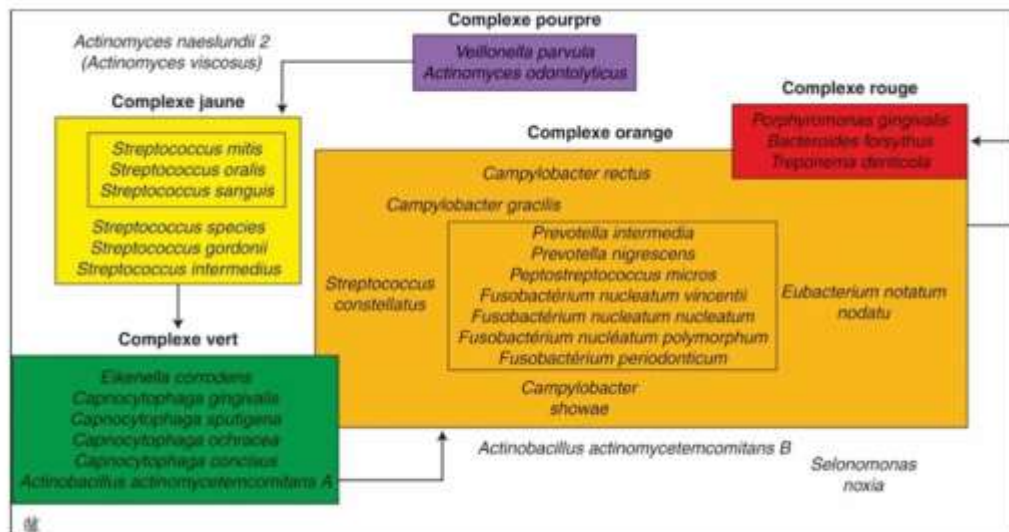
Complexe pourpre

Actinomyces naeslundii 2
(Actinomyces viscosus)

Veillonella parvula
Actinomyces odontolyticus

Complexe jaune

Streptococcus mitis
Streptococcus oralis
Streptococcus sanguis

Streptococcus species
Streptococcus gordonii
Streptococcus intermedius

Complexe rouge

Porphyromonas gingivalis
Bacteroides forsythus
Treponema denticola

Complexe orange

Campylobacter rectus

Campylobacter gracilis

Streptococcus constellatus

Prevotella intermedia
Prevotella nigrescens
Peptostreptococcus micros
Fusobactérium nucleatum vincentii
Fusobactérium nucleatum nucleatum
Fusobactérium nucléatum polymorphum
Fusobactérium periodonticum

Eubacterium notatum nodatu

Campylobacter showae

Complexe vert

Eikenella corrodens
Capnocytophaga gingivalis
Capnocytophaga sputigena
Capnocytophaga ochracea
Capnocytophaga concisus
Actinobacillus actinomycetemcomitans A

Actinobacillus actinomycetemcomitans B

Selonomonas noxia